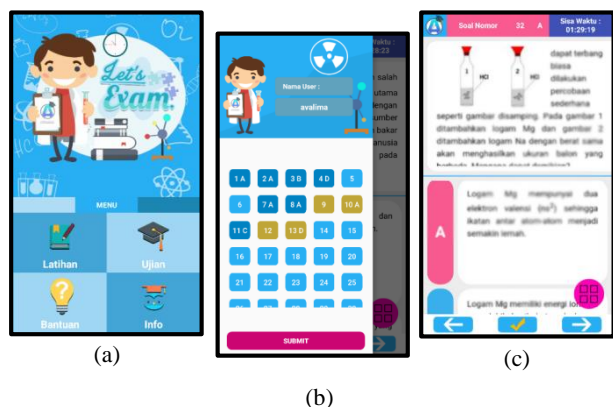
Let's Exam

MENU

Latihan

Ujian

Bantuan

Info

(a)

Name User :

avalima

salah

utama

dengan

umber

bakar

anusia

pada

dan

1 A 2 A 3 B 4 D 5

6 7 A 8 A 9 10 A

11 C 12 13 D 14 15

16 17 18 19 20

21 22 23 24 25

SUBMIT

(b)

Soal Nomor 32 A

Sisa Waktu : 01:29:19

1 HCl 2 HCl

dapat terbang biasa dilakukan percobaan sederhana seperti gambar disamping. Pada gambar 1 ditambahkan logam Mg dan gambar 2 ditambahkan logam Na dengan berat sama akan menghasilkan ukuran balon yang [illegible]

A

Logam Mg mempunyai dua elektron valensi (ns$^2$) sehingga ikatan antar atom-atom menjadi semakin lemah.

Logam Mg memiliki energi io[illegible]

(c)